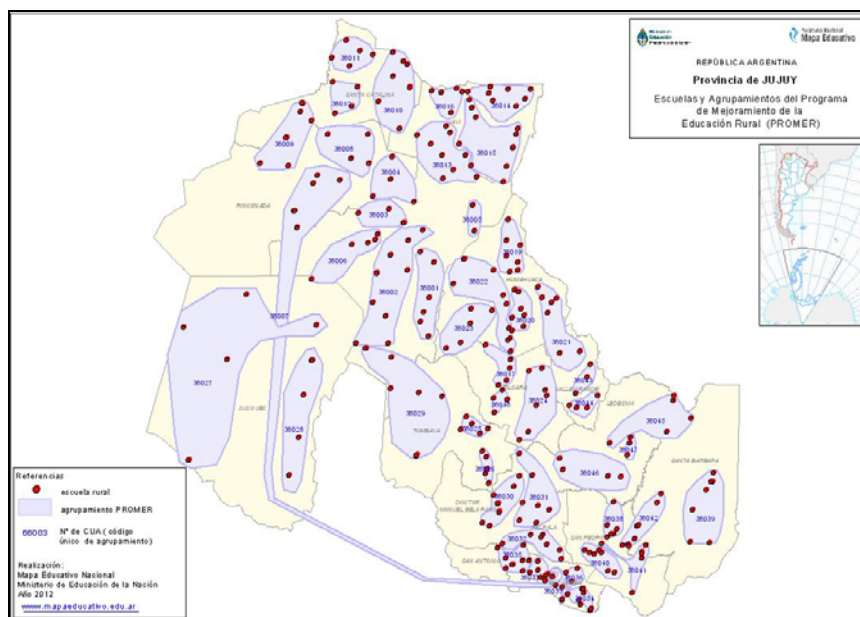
REPÚBLICA ARGENTINA
Provincia de JUJUY
Escuelas y Agrupamientos del Programa de Mejoramiento de la Educación Rural (PROMER)

Mapa Educativo

36011
36012
36010
36016
36014
SANTA CATALINA
36009
36008
36013
36015
36004
RINCONADA
36003
36005
36006
36019
36002
36001
36022
36007
36020
36023
36021
36027
36017
36024
36018
36044
36029
36043
36028
TUMBAYA
36026
36042
36046
36030
36031
36039
36036
36042
36033
36034
36040
36041
36035
36038
SANTA BARBARA
LEDESMA
DOCTOR MANUEL BELGRANO
SAN PEDRO
SAN ANTONIO
SUSQUES

Referencias
escuela rural
agrupamiento PROMER
66003 Nº de CUA (código único de agrupamiento)

Realización:
Mapa Educativo Nacional
Ministerio de Educación de la Nación
Año 2012
www.mapaeducativo.edu.ar